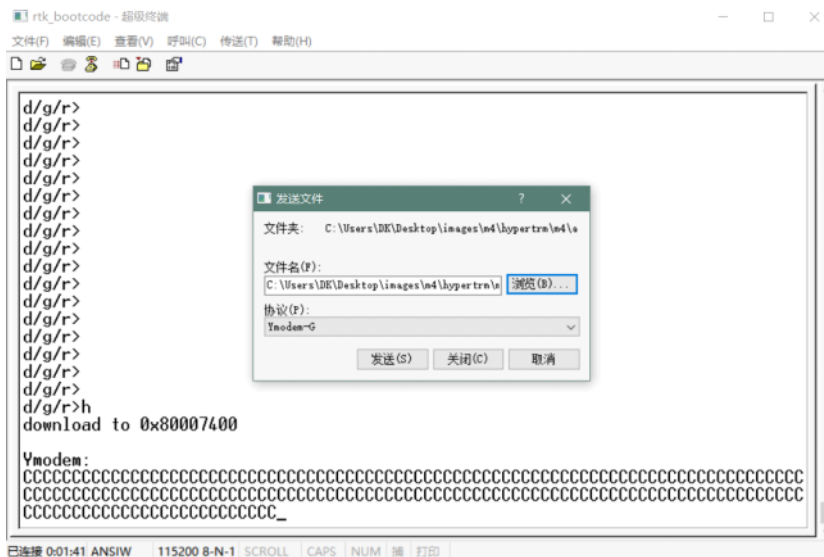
rtk_bootcode - 超级终端

文件(F) 编辑(E) 查看(V) 呼叫(C) 传送(T) 帮助(H)

d/g/r>
d/g/r>
d/g/r>
d/g/r>
d/g/r>
d/g/r>
d/g/r>
d/g/r>
d/g/r>
d/g/r>
d/g/r>
d/g/r>
d/g/r>
d/g/r>
d/g/r>
d/g/r>
d/g/r>
d/g/r>h
download to 0x80007400

Ymodem:
CCCCCCCCCCCCCCCCCCCCCCCCCCCCCCCCCCCCCCCCCCCCCCCCCCCCCCCCCCCCCCCCCCCCCCCCCCCCCCCCCC
CCCCCCCCCCCCCCCCCCCCCCCCCCCCCCCCCCCCCCCCCCCCCCCCCCCCCCCCCCCCCCCCCCCCCCCCCCCCCCCCCC
CCCCCCCCCCCCCCCCCCCCCCCCCC_

发送文件 ? ×

文件夹: C:\Users\DK\Desktop\images\m4\hypertrm\m4\a

文件名(F):
C:\Users\DK\Desktop\images\m4\hypertrm\m
浏览(B)...

协议(P):
Ymodem-G

发送(S) 关闭(C) 取消

已连接 0:01:41 ANSIW 115200 8-N-1 SCROLL CAPS NUM 捕 打印